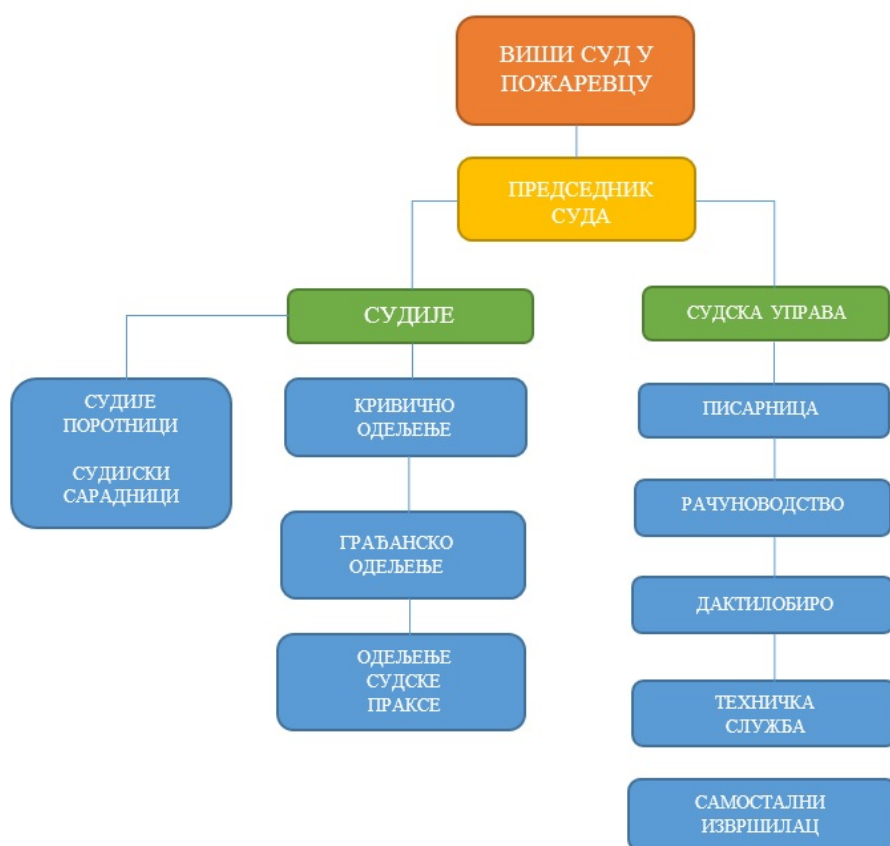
ВИШИ СУД У ПОЖАРЕВЦУ

ПРЕДСЕДНИК СУДА

СУДИЈЕ

СУДИЈЕ ПОРОТНИЦИ

СУДИЈСКИ САРАДНИЦИ

КРИВИЧНО ОДЕЉЕЊЕ

ГРАЂАНСКО ОДЕЉЕЊЕ

ОДЕЉЕЊЕ СУДСКЕ ПРАКСЕ

СУДСКА УПРАВА

ПИСАРНИЦА

РАЧУНОВОДСТВО

ДАКТИЛОБИРО

ТЕХНИЧКА СЛУЖБА

САМОСТАЛНИ ИЗВРШИЛАЦ